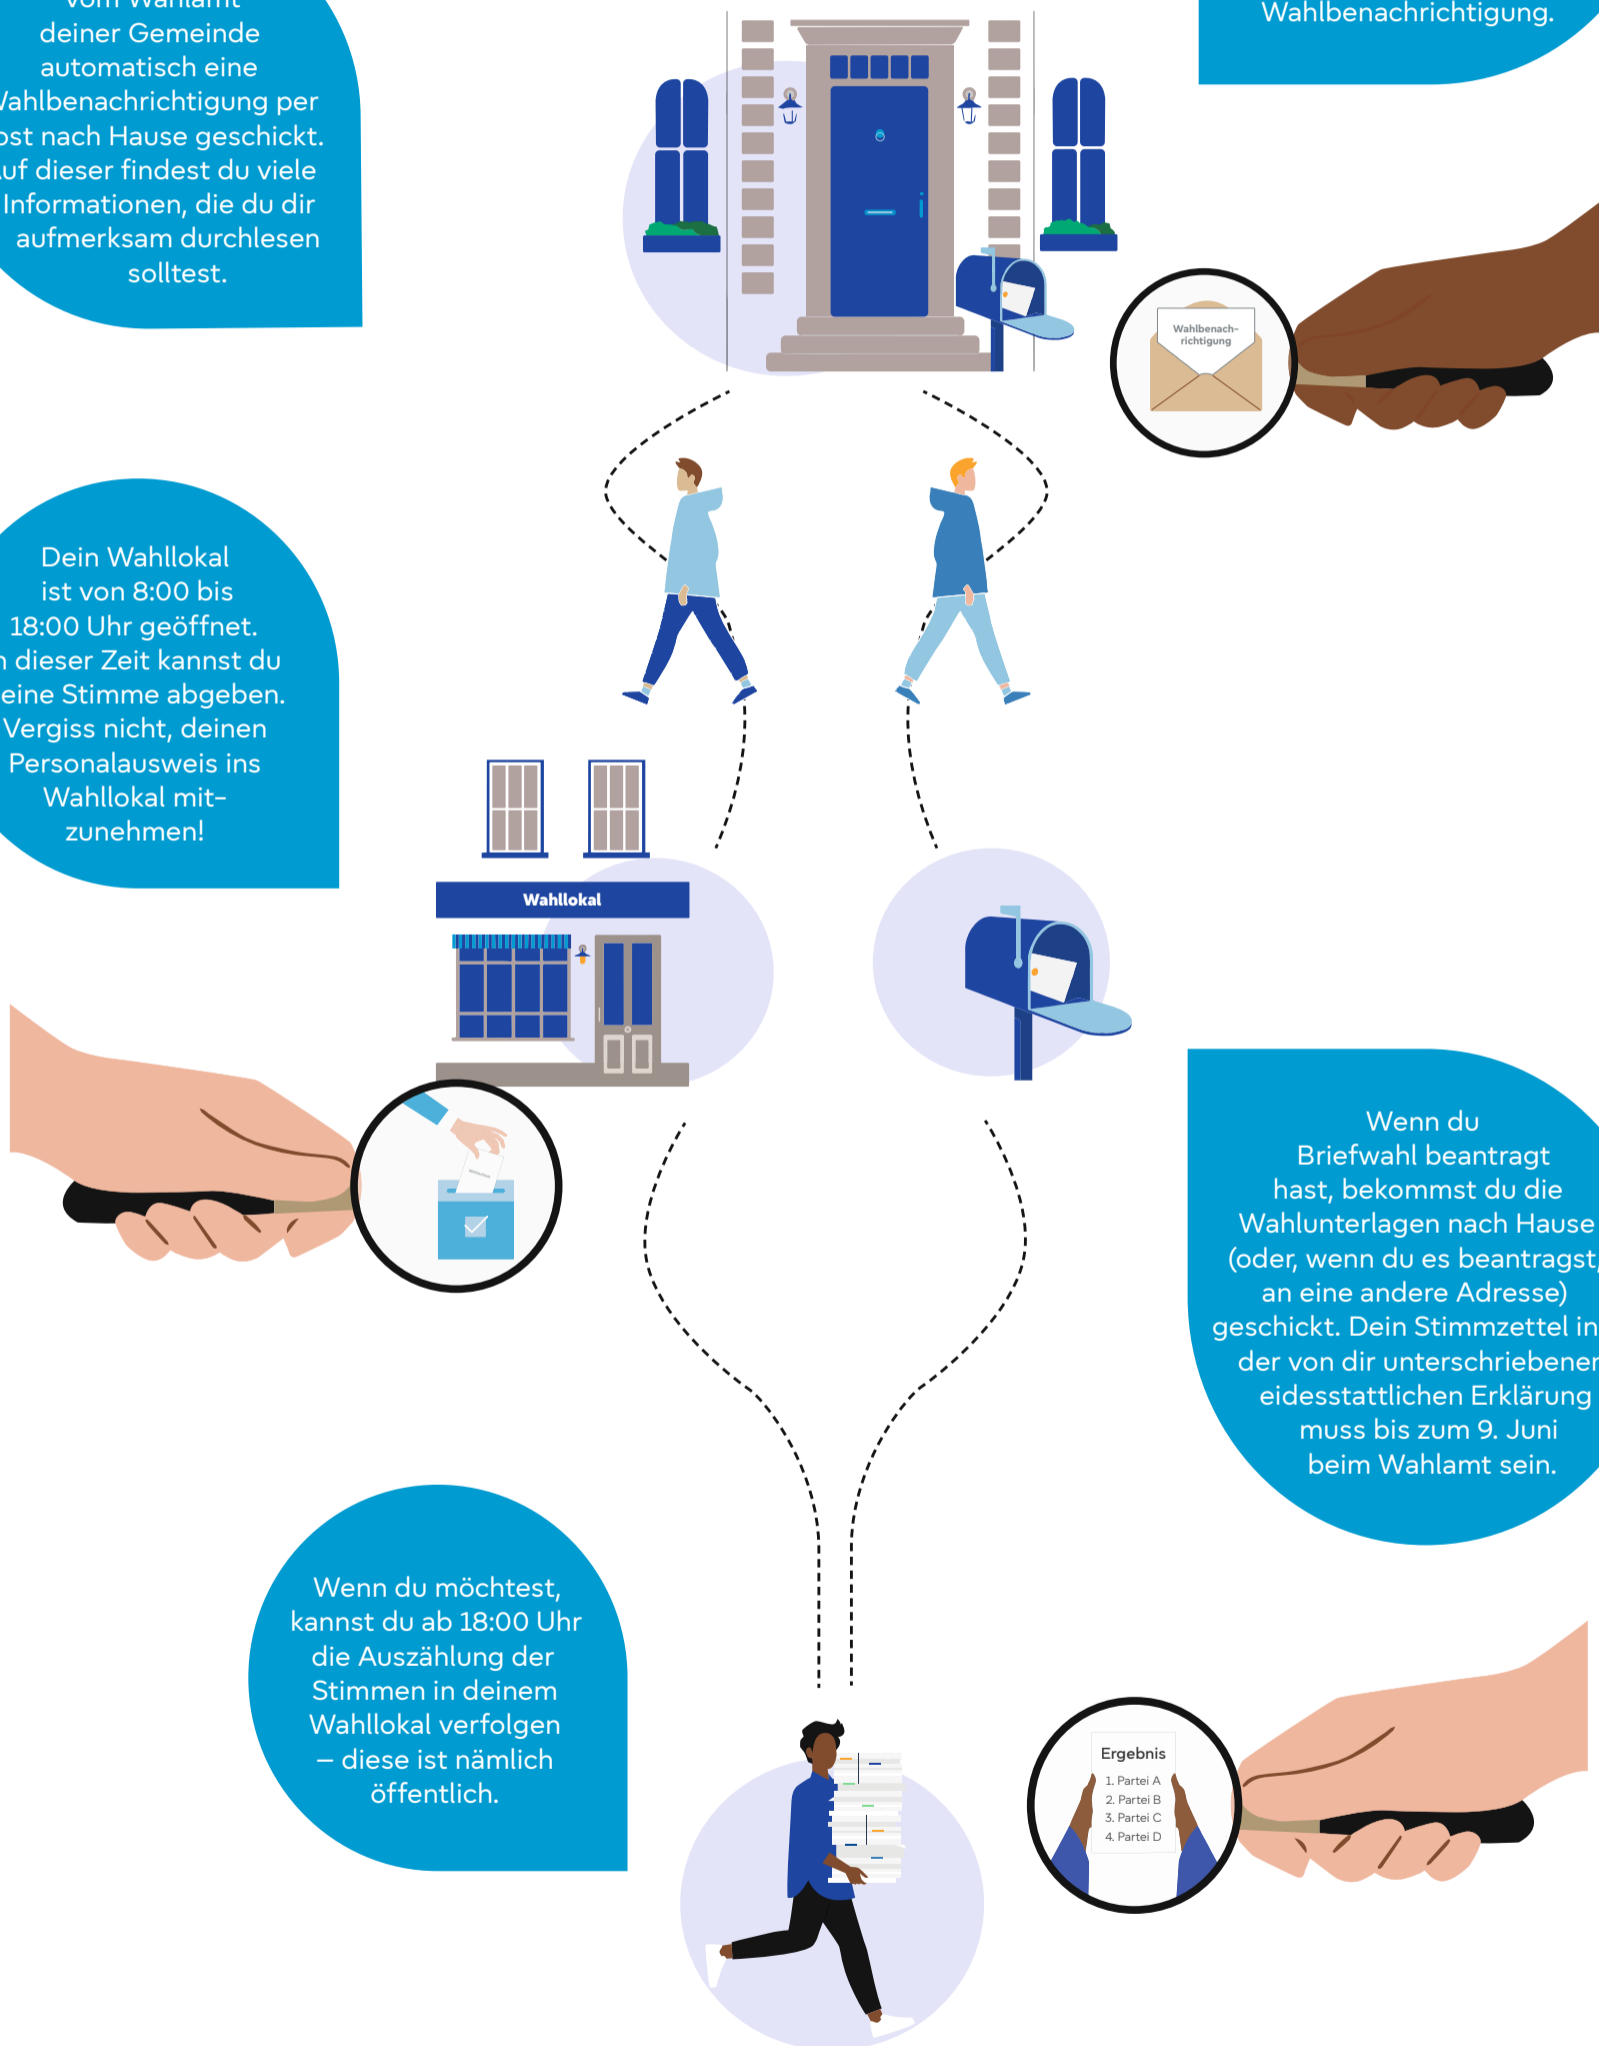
vom Wahlamt deiner Gemeinde automatisch eine Wahlbenachrichtigung per Post nach Hause geschickt. Auf dieser findest du viele Informationen, die du dir aufmerksam durchlesen solltest.

Wahlbenachrichtigung.

Wahlbenachrichtigung

Dein Wahllokal ist von 8:00 bis 18:00 Uhr geöffnet. In dieser Zeit kannst du deine Stimme abgeben. Vergiss nicht, deinen Personalausweis ins Wahllokal mitzunehmen!

Wahllokal

Wenn du Briefwahl beantragt hast, bekommst du die Wahlunterlagen nach Hause (oder, wenn du es beantragst, an eine andere Adresse) geschickt. Dein Stimmzettel in der von dir unterschriebenen eidesstattlichen Erklärung muss bis zum 9. Juni beim Wahlamt sein.

Wenn du möchtest, kannst du ab 18:00 Uhr die Auszählung der Stimmen in deinem Wahllokal verfolgen – diese ist nämlich öffentlich.

Ergebnis
1. Partei A
2. Partei B
3. Partei C
4. Partei D